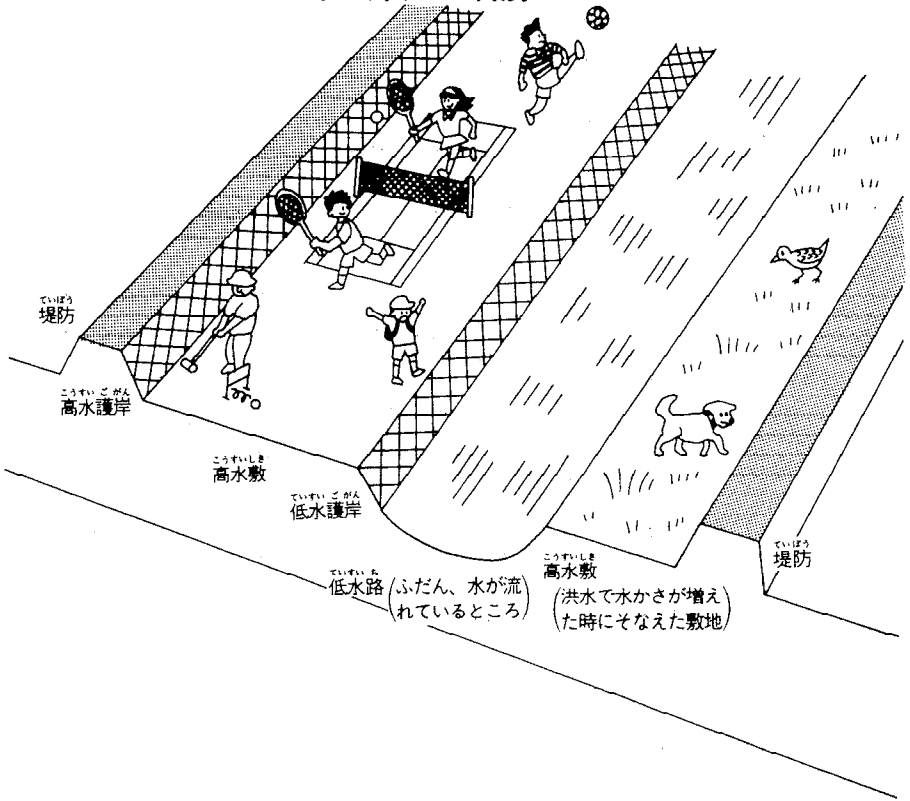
ていぼう
堤防

こうすいごがん
高水護岸

こうすいしき
高水敷

ていすいごがん
低水護岸

ていすいろ
低水路（ふだん、水が流れているところ）

こうすいしき
高水敷
（洪水で水かさが増えた時にそなえた敷地）

ていぼう
堤防